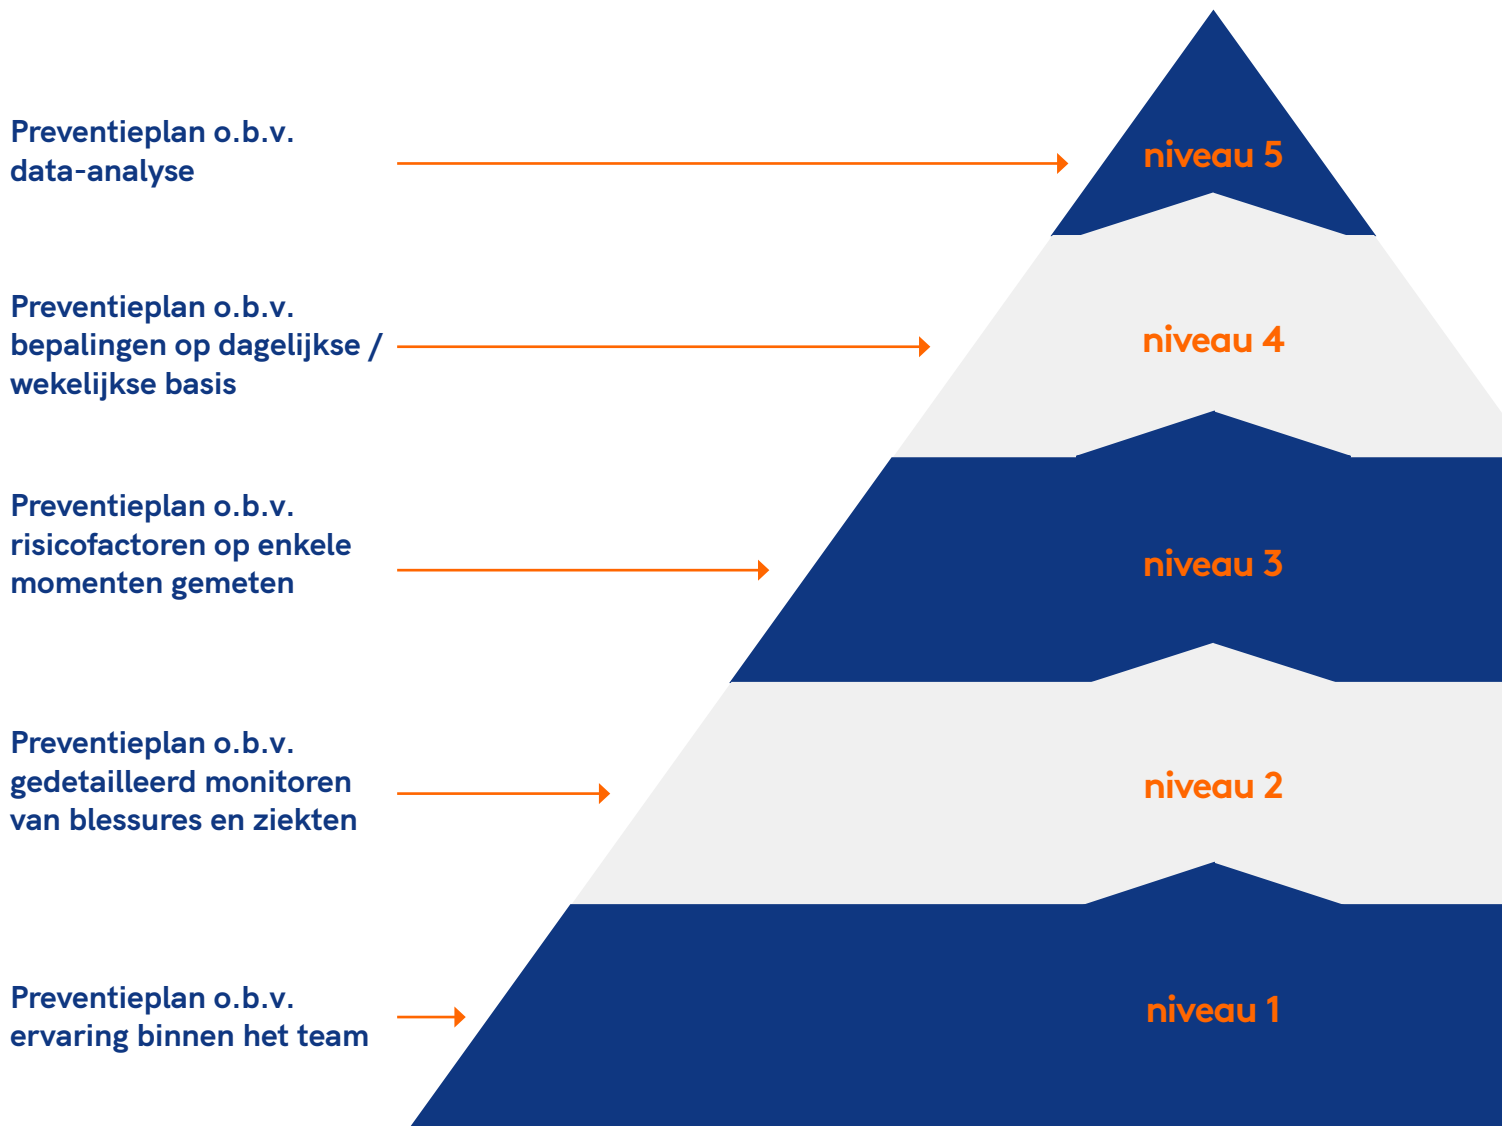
Preventieplan o.b.v. data-analyse

niveau 5

Preventieplan o.b.v. bepalingen op dagelijkse / wekelijkse basis

niveau 4

Preventieplan o.b.v. risicofactoren op enkele momenten gemeten

niveau 3

Preventieplan o.b.v. gedetailleerd monitoren van blessures en ziekten

niveau 2

Preventieplan o.b.v. ervaring binnen het team

niveau 1